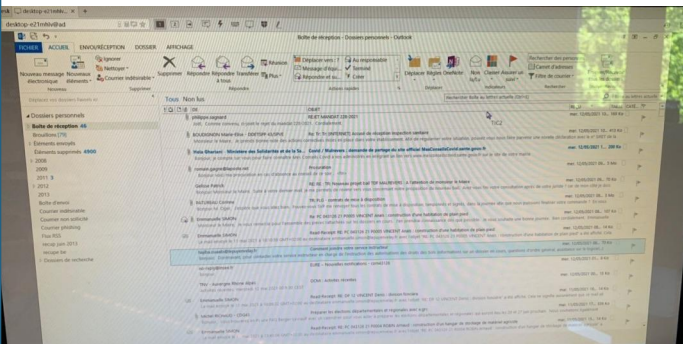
desktop-e21mhlv8ad
desktop-e21mhlv8ad

Boîte de réception - Dossiers personnels - Outlook

FICHIER ACCUEIL ENVOI/RÉCEPTION DOSSIER AFFICHAGE

Nouveau message électronique
Nouveaux éléments
Ignorer
Nettoyer
Courrier indésirable
Supprimer
Répondre
Répondre à tous
Transférer
Plus
Déplacer vers :
Message d'équi...
Répondre et su...
Au responsable
Terminé
Créer
Déplacer
Règles
OneNote
Non lu/lu
Classer
Assurer un suivi
Rechercher des personnes
Carnet d'adresses
Filtrer le courrier

Nouveau
Supprimer
Répondre
Étapes rapides
Déplacer
Indicateurs
Rechercher

Tous Non lus

Dossiers personnels
Boîte de réception 46
Brouillons
Éléments envoyés
Éléments supprimés 4900
2008
2009
2011
2012
2013
Boîte d'envoi
Courrier indésirable
Courrier pour affiche
Courrier phishing
Flux RSS
recup jam 2013
recup fax
Dossiers de recherche

DE OBJET REÇU

philippe.pegeard
BOUDIGNON Marie Alice
Petia Bhariani - Ministère des Solidarités et de la S...
romain.gagne
Gélina Patrick
BOTUREAU Corinne
Emmanuelle SIMON
Read Receipt
Read Receipt
Read Receipt
Emmanuelle SIMON
sam.m
Read Receipt

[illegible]